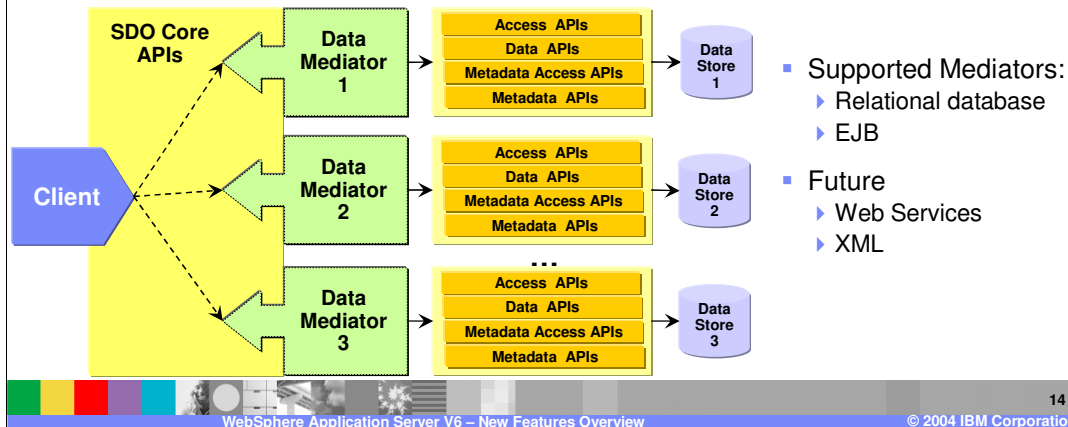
SDO Core APIs

Client

Data Mediator 1

Data Mediator 2

Data Mediator 3

Access APIs
Data APIs
Metadata Access APIs
Metadata APIs

Access APIs
Data APIs
Metadata Access APIs
Metadata APIs

...

Access APIs
Data APIs
Metadata Access APIs
Metadata APIs

Data Store 1

Data Store 2

Data Store 3

Supported Mediators:
Relational database
EJB

Future
Web Services
XML

14

WebSphere Application Server V6 – New Features Overview

© 2004 IBM Corporatio